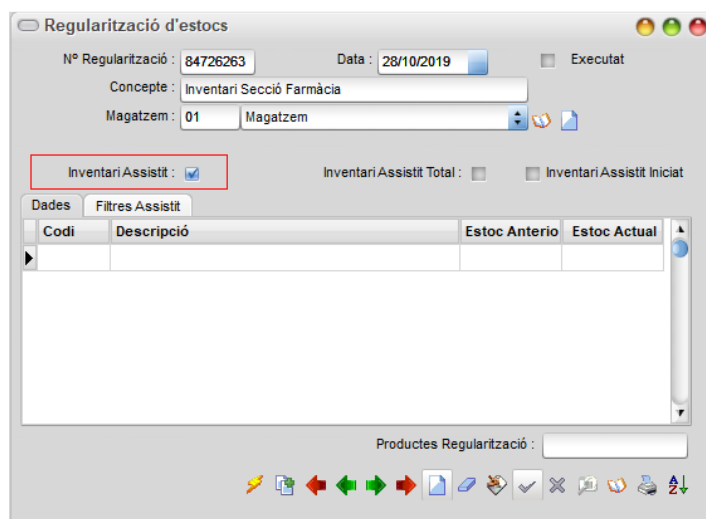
Regularització d'estocs

Nº Regularització : 84726263
Data : 28/10/2019
Executat

Concepte : Inventari Secció Farmàcia

Magatzem : 01 Magatzem

Inventari Assistit :
Inventari Assistit Total :
Inventari Assistit Iniciat

Dades
Filtres Assistit

| Codi | Descripció | Estoc Anterior | Estoc Actual |
|---|---|---|---|
| | | | |

Productes Regularització :